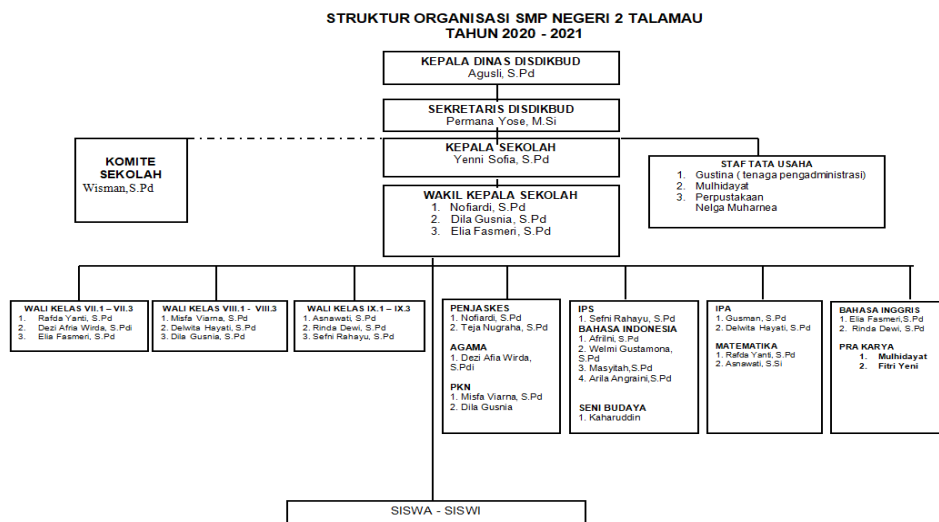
STRUKTUR ORGANISASI SMP NEGERI 2 TALAMAU
TAHUN 2020 - 2021

KEPALA DINAS DISDIKBUD
Agusli, S.Pd

SEKRETARIS DISDIKBUD
Permana Yose, M.Si

KOMITE SEKOLAH
Wisman,S.Pd

KEPALA SEKOLAH
Yenni Sofia, S.Pd

STAF TATA USAHA
1. Gustina ( tenaga pengadministrasi)
2. Mulhidayat
3. Perpustakaan
Nelga Muharnea

WAKIL KEPALA SEKOLAH
1. Nofiardi, S.Pd
2. Dila Gusnia, S.Pd
3. Elia Fasmeri, S.Pd

WALI KELAS VII.1 – VII.3
1. Rafda Yanti, S.Pd
2. Dezi Afria Wirda, S.Pdi
3. Elia Fasmeri, S.Pd

WALI KELAS VIII.1 - VIII.3
1. Misfa Viarna, S.Pd
2. Delwita Hayati, S.Pd
3. Dila Gusnia, S.Pd

WALI KELAS IX.1 – IX.3
1. Asnawati, S.Pd
2. Rinda Dewi, S.Pd
3. Sefni Rahayu, S.Pd

PENJASKES
1. Nofiardi, S.Pd
2. Teja Nugraha, S.Pd

AGAMA
1. Dezi Afia Wirda, S.Pdi

PKN
1. Misfa Viarna, S.Pd
2. Dila Gusnia

IPS
1. Sefni Rahayu, S.Pd
BAHASA INDONESIA
1. Afrilni, S.Pd
2. Welmi Gustamona, S.Pd
3. Masyitah,S.Pd
4. Arila Angraini,S.Pd

SENI BUDAYA
1. Kaharuddin

IPA
1. Gusman, S.Pd
2. Delwita Hayati, S.Pd

MATEMATIKA
1. Rafda Yanti, S.Pd
2. Asnawati, S.Si

BAHASA INGGRIS
1. Elia Fasmeri,S.Pd
2. Rinda Dewi, S.Pd

PRA KARYA
1. Mulhidayat
2. Fitri Yeni

SISWA - SISWI